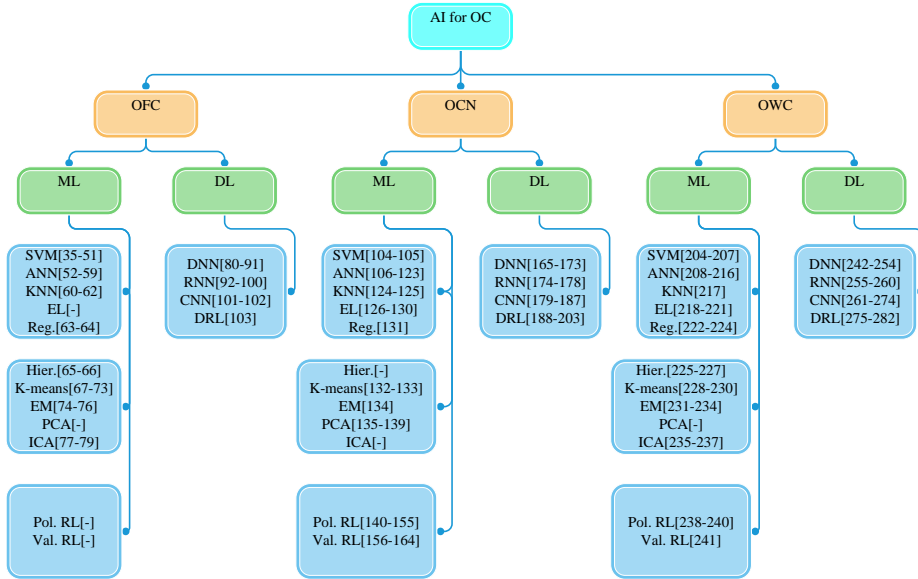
AI for OC

OFC

ML

SVM[35-51]
ANN[52-59]
KNN[60-62]
EL[-]
Reg.[63-64]

Hier.[65-66]
K-means[67-73]
EM[74-76]
PCA[-]
ICA[77-79]

Pol. RL[-]
Val. RL[-]

DL

DNN[80-91]
RNN[92-100]
CNN[101-102]
DRL[103]

OCN

ML

SVM[104-105]
ANN[106-123]
KNN[124-125]
EL[126-130]
Reg.[131]

Hier.[-]
K-means[132-133]
EM[134]
PCA[135-139]
ICA[-]

Pol. RL[140-155]
Val. RL[156-164]

DL

DNN[165-173]
RNN[174-178]
CNN[179-187]
DRL[188-203]

OWC

ML

SVM[204-207]
ANN[208-216]
KNN[217]
EL[218-221]
Reg.[222-224]

Hier.[225-227]
K-means[228-230]
EM[231-234]
PCA[-]
ICA[235-237]

Pol. RL[238-240]
Val. RL[241]

DL

DNN[242-254]
RNN[255-260]
CNN[261-274]
DRL[275-282]